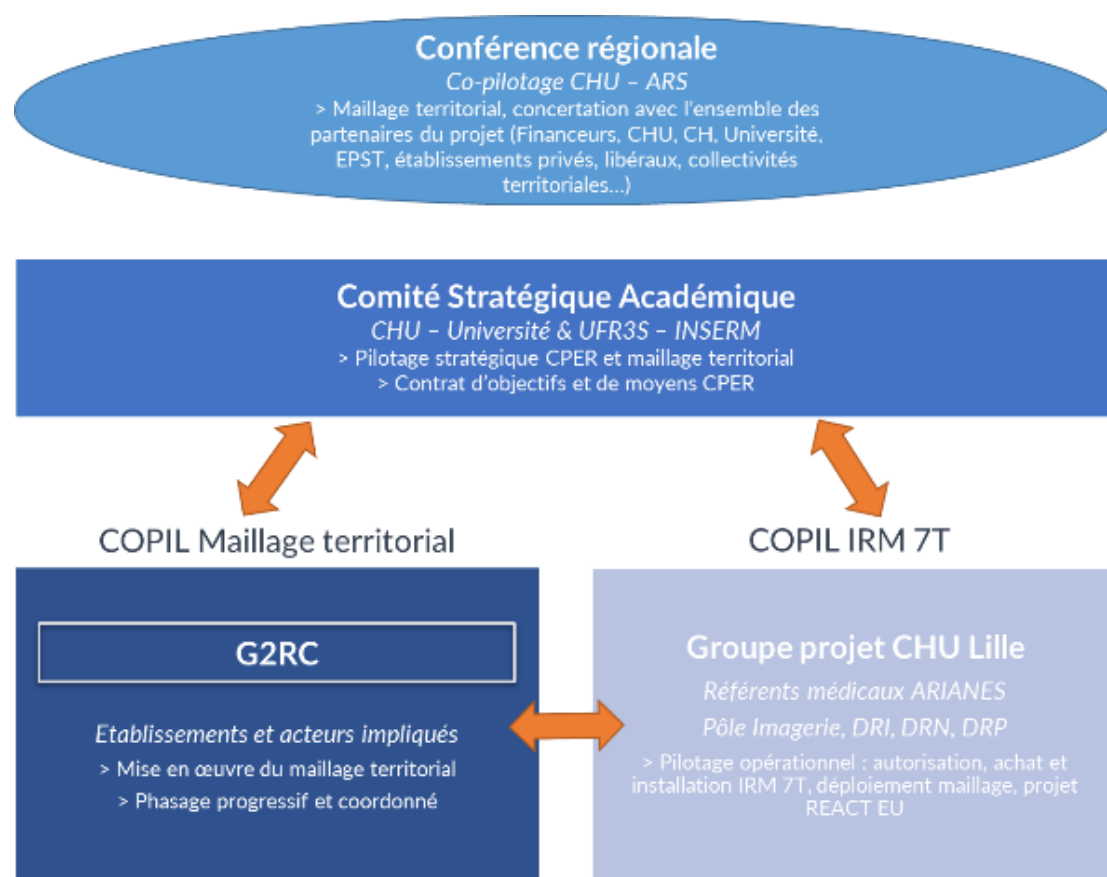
Conférence régionale
Co-pilotage CHU – ARS
> Maillage territorial, concertation avec l'ensemble des partenaires du projet (Financeurs, CHU, CH, Université, EPST, établissements privés, libéraux, collectivités territoriales…)

Comité Stratégique Académique
CHU – Université & UFR3S – INSERM
> Pilotage stratégique CPER et maillage territorial
> Contrat d'objectifs et de moyens CPER

COPIL Maillage territorial

COPIL IRM 7T

G2RC

Etablissements et acteurs impliqués
> Mise en œuvre du maillage territorial
> Phasage progressif et coordonné

Groupe projet CHU Lille
Référents médicaux ARIANES
Pôle Imagerie, DRI, DRN, DRP
> Pilotage opérationnel : autorisation, achat et installation IRM 7T, déploiement maillage, projet REACT EU